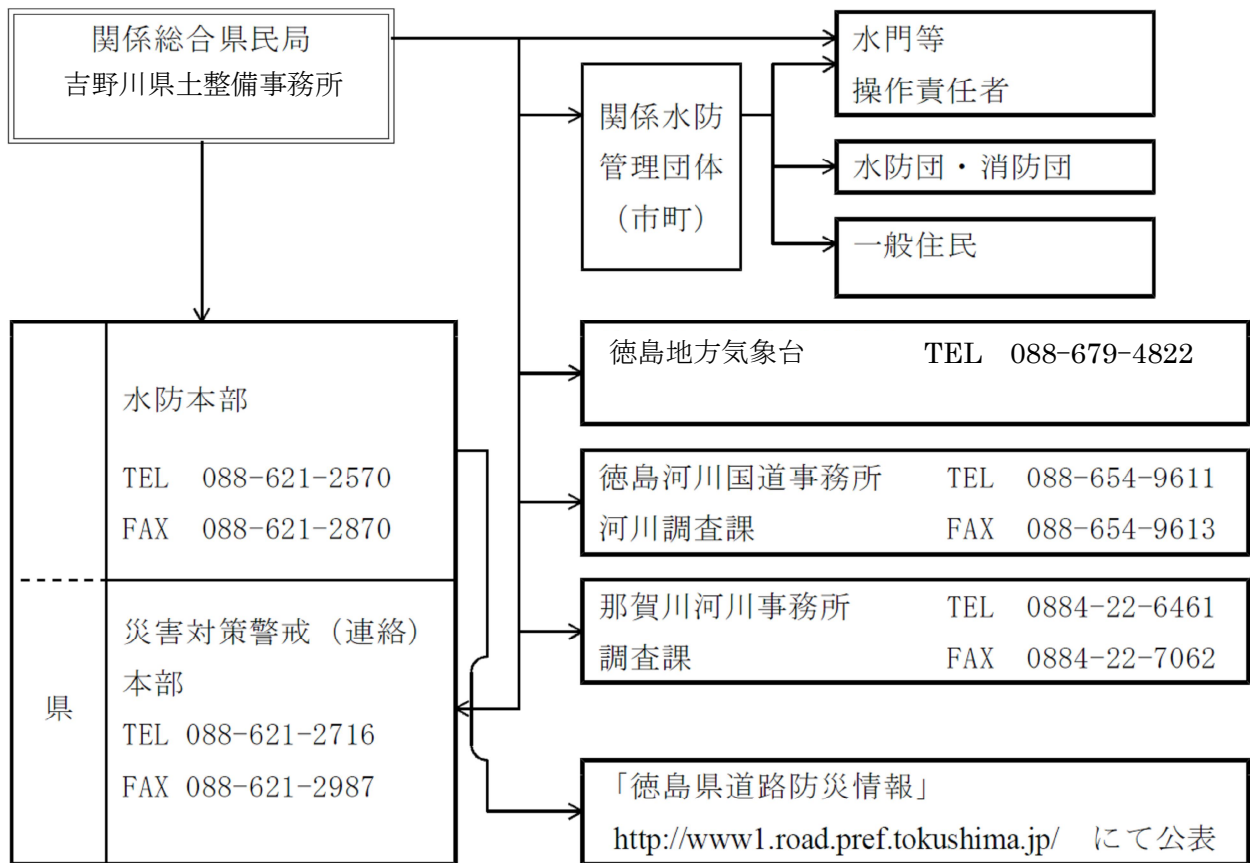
関係総合県民局
吉野川県土整備事務所

水門等
操作責任者

関係水防
管理団体
（市町）

水防団・消防団

一般住民

県

水防本部

TEL　088-621-2570
FAX　088-621-2870

災害対策警戒（連絡）本部
TEL 088-621-2716
FAX 088-621-2987

徳島地方気象台　TEL　088-679-4822

徳島河川国道事務所　TEL　088-654-9611
河川調査課　FAX　088-654-9613

那賀川河川事務所　TEL　0884-22-6461
調査課　FAX　0884-22-7062

「徳島県道路防災情報」
http://www1.road.pref.tokushima.jp/　にて公表